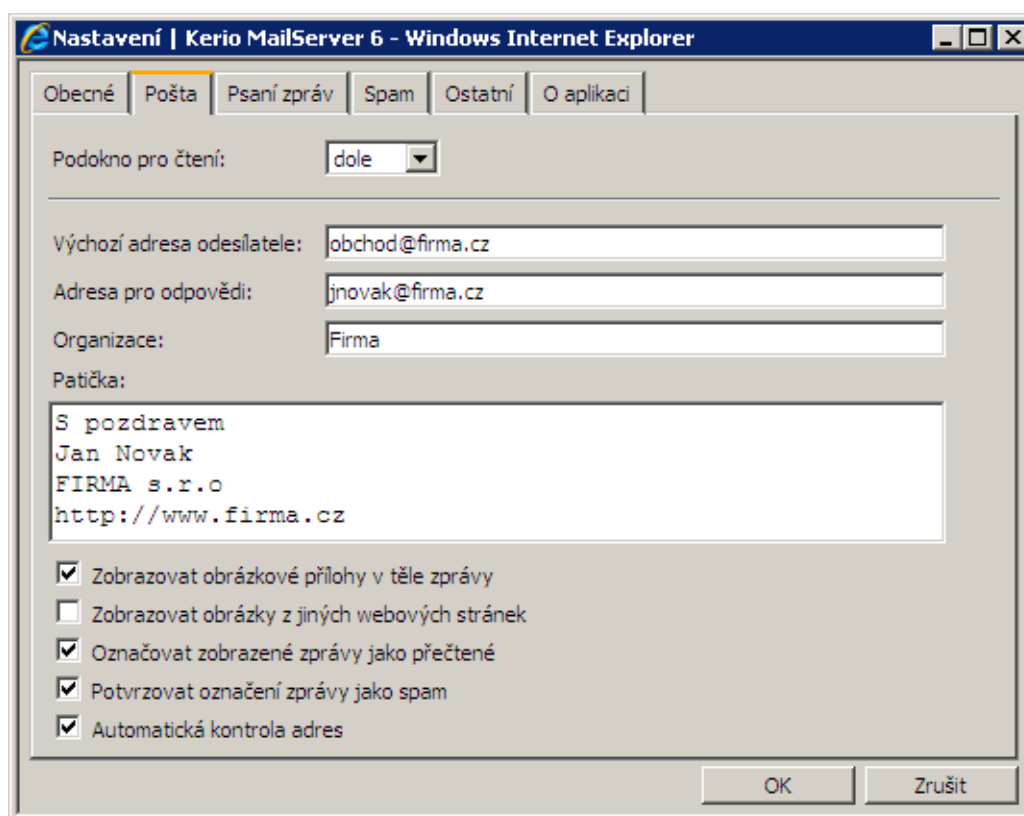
Nastavení | Kerio MailServer 6 - Windows Internet Explorer

Obecné | Pošta | Psaní zpráv | Spam | Ostatní | O aplikaci

Podokno pro čtení: dole

Výchozí adresa odesílatele: obchod@firma.cz

Adresa pro odpovědi: jnovak@firma.cz

Organizace: Firma

Patička:

S pozdravem
Jan Novak
FIRMA s.r.o
http://www.firma.cz

☑ Zobrazovat obrázkové přílohy v těle zprávy
☐ Zobrazovat obrázky z jiných webových stránek
☑ Označovat zobrazené zprávy jako přečtené
☑ Potvrzovat označení zprávy jako spam
☑ Automatická kontrola adres

OK | Zrušit